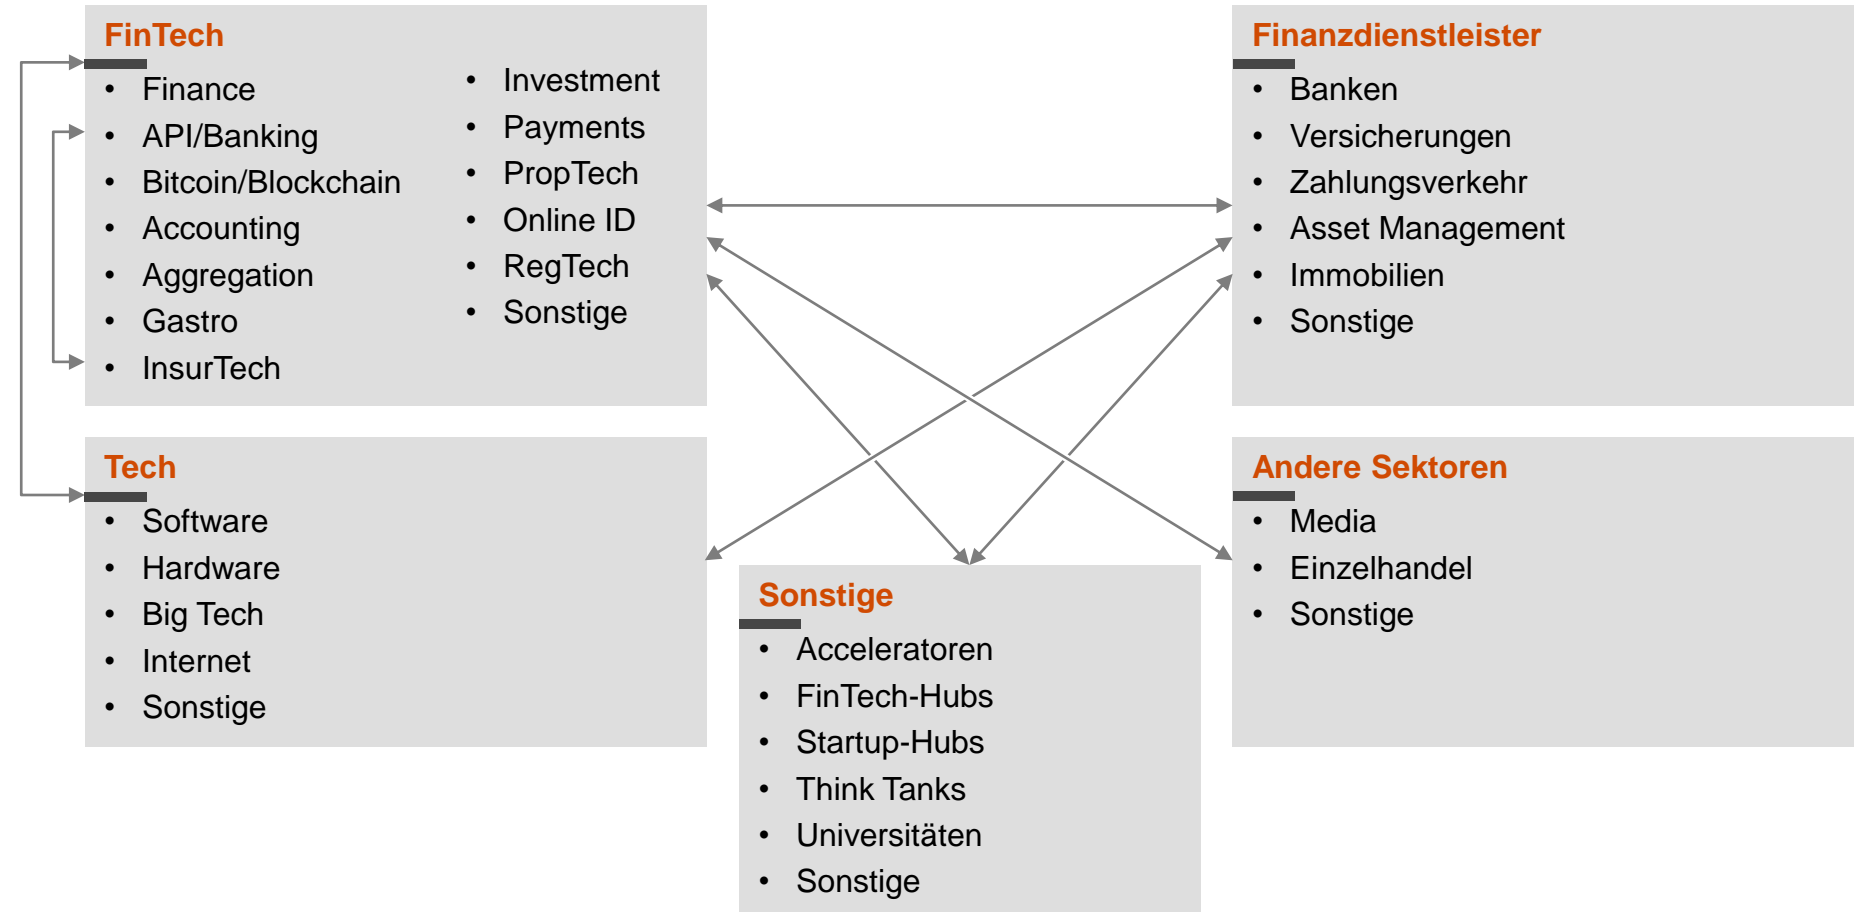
FinTech

- Finance
- API/Banking
- Bitcoin/Blockchain
- Accounting
- Aggregation
- Gastro
- InsurTech

- Investment
- Payments
- PropTech
- Online ID
- RegTech
- Sonstige

Finanzdienstleister

- Banken
- Versicherungen
- Zahlungsverkehr
- Asset Management
- Immobilien
- Sonstige

Tech

- Software
- Hardware
- Big Tech
- Internet
- Sonstige

Andere Sektoren

- Media
- Einzelhandel
- Sonstige

Sonstige

- Acceleratoren
- FinTech-Hubs
- Startup-Hubs
- Think Tanks
- Universitäten
- Sonstige